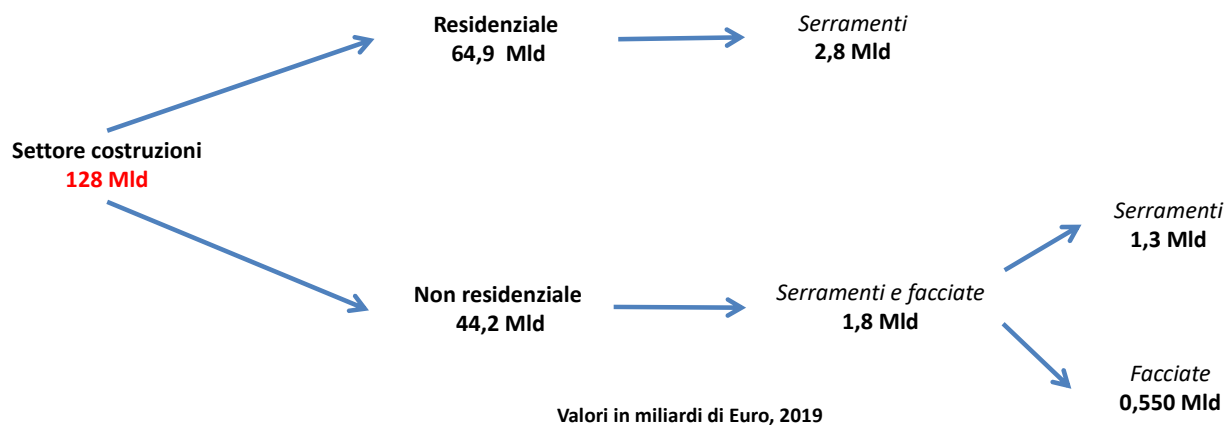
Residenziale
64,9 Mld

Serramenti
2,8 Mld

Settore costruzioni
128 Mld

Serramenti
1,3 Mld

Non residenziale
44,2 Mld

Serramenti e facciate
1,8 Mld

Facciate
0,550 Mld

Valori in miliardi di Euro, 2019